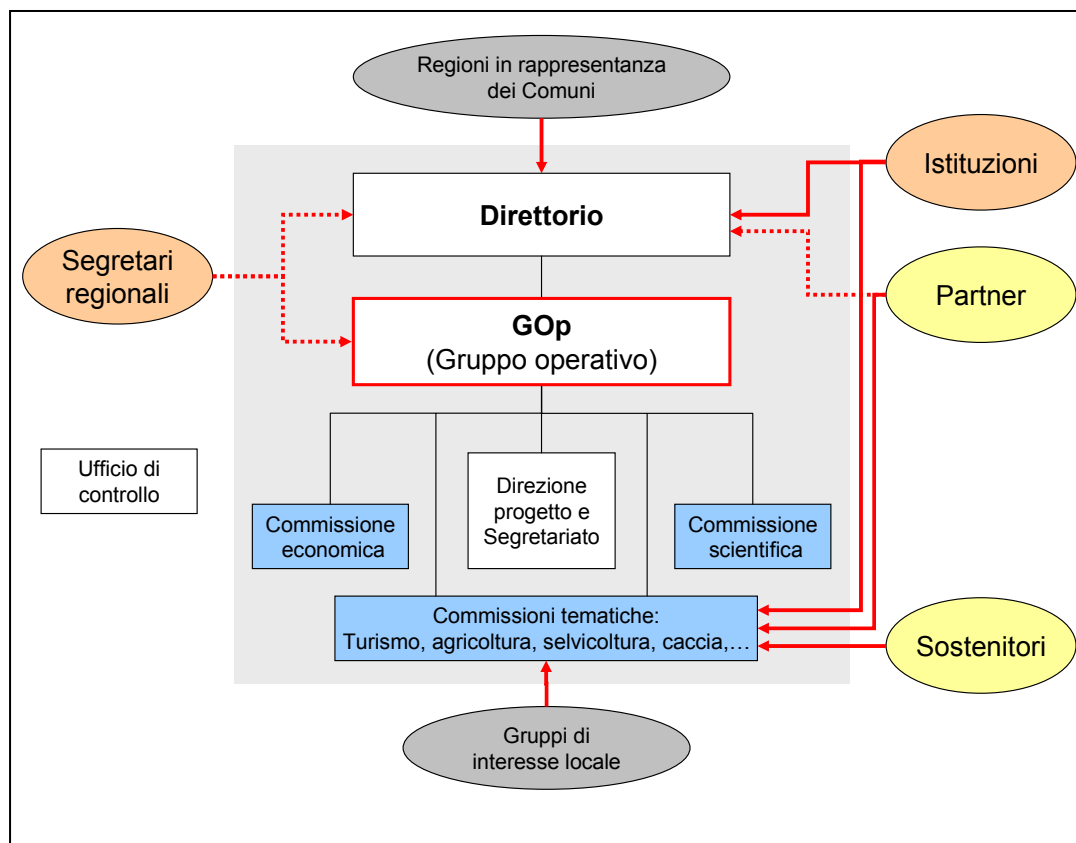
Regioni in rappresentanza dei Comuni

Istituzioni

Direttorio

Segretari regionali

Partner

GOp
(Gruppo operativo)

Ufficio di controllo

Direzione progetto e Segretariato

Commissione economica

Commissione scientifica

Commissioni tematiche:
Turismo, agricoltura, selvicoltura, caccia,…

Sostenitori

Gruppi di interesse locale